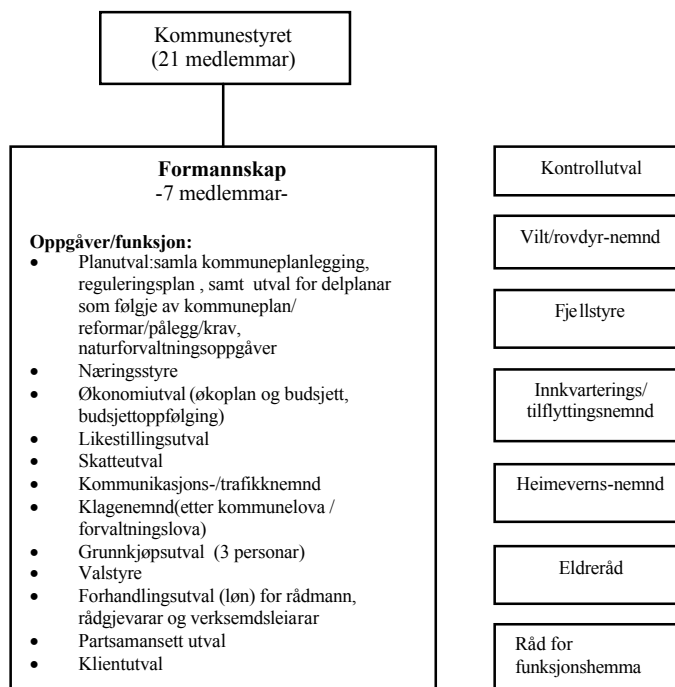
Kommunestyret
(21 medlemmar)

**Formannskap**
-7 medlemmar-

**Oppgåver/funksjon:**
- Planutval:samla kommuneplanlegging, reguleringsplan , samt utval for delplanar som følgje av kommuneplan/ reformar/pålegg/krav, naturforvaltningsoppgåver
- Næringsstyre
- Økonomiutval (økoplan og budsjett, budsjettoppfølging)
- Likestillingsutval
- Skatteutval
- Kommunikasjons-/trafikknemnd
- Klagenemnd(etter kommunelova / forvaltningslova)
- Grunnkjøpsutval (3 personar)
- Valstyre
- Forhandlingsutval (løn) for rådmann, rådgjevarar og verksemdsleiarar
- Partsamansett utval
- Klientutval

Kontrollutval

Vilt/rovdyr-nemnd

Fjellstyre

Innkvarterings/ tilflyttingsnemnd

Heimeverns-nemnd

Eldreråd

Råd for funksjonshemma